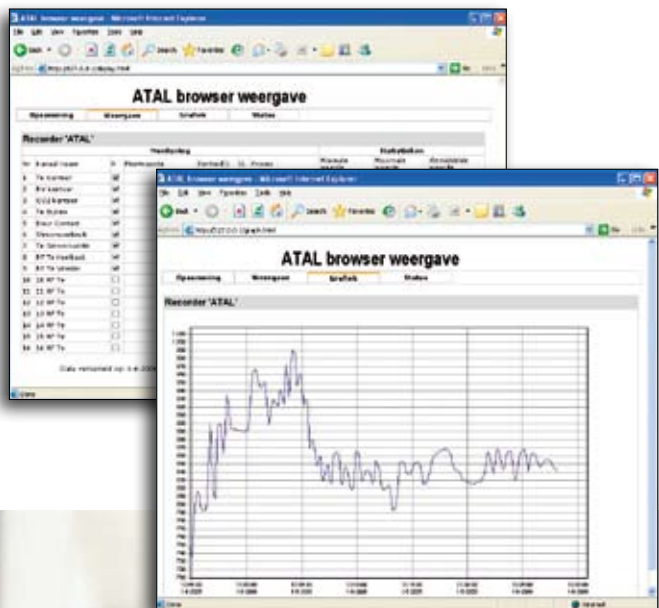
ATAL browser weergave - Microsoft Internet Explorer

ATAL browser weergave

Opsomming | Weergave | Grafiek | Status

Recorder 'ATAL'

Handleiding | Statistieken

Nr | Kanaal Naam | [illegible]

1 | Te Kantoor
2 | Rv kantoor
3 | CO2 Kantoor
4 | Te Buiten
5 | Deur Contact
6 | Stroomverbruik
7 | Te Serverruimte
8 | RT Te Voelbuis
9 | RT Te Waarde
10 | 10 RT Te
11 | 11 RT Te
12 | 12 RT Te
13 | 13 RT Te
14 | 14 RT Te
15 | 15 RT Te
16 | 16 RT Te

Data ververst op: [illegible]

ATAL browser weergave - Microsoft Internet Explorer

ATAL browser weergave

Opsomming | Weergave | Grafiek | Status

Recorder 'ATAL'

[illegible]